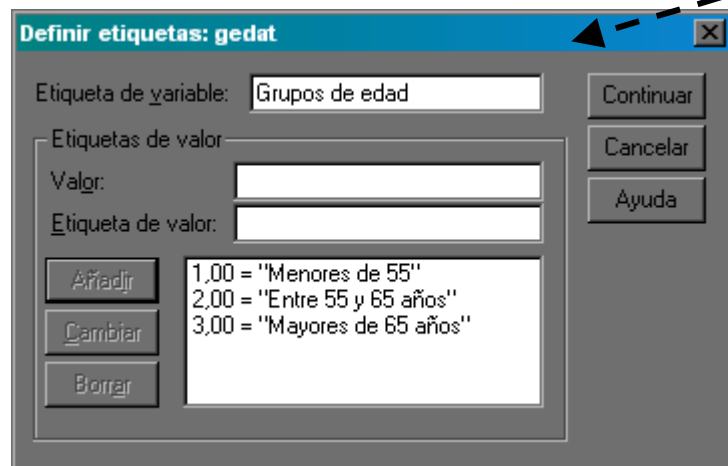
Definir etiquetas: gedat

Etiqueta de variable: Grupos de edad

Continuar

Cancelar

Ayuda

Etiquetas de valor

Valor:

Etiqueta de valor:

Añadir

Cambiar

Borrar

1,00 = "Menores de 55"
2,00 = "Entre 55 y 65 años"
3,00 = "Mayores de 65 años"